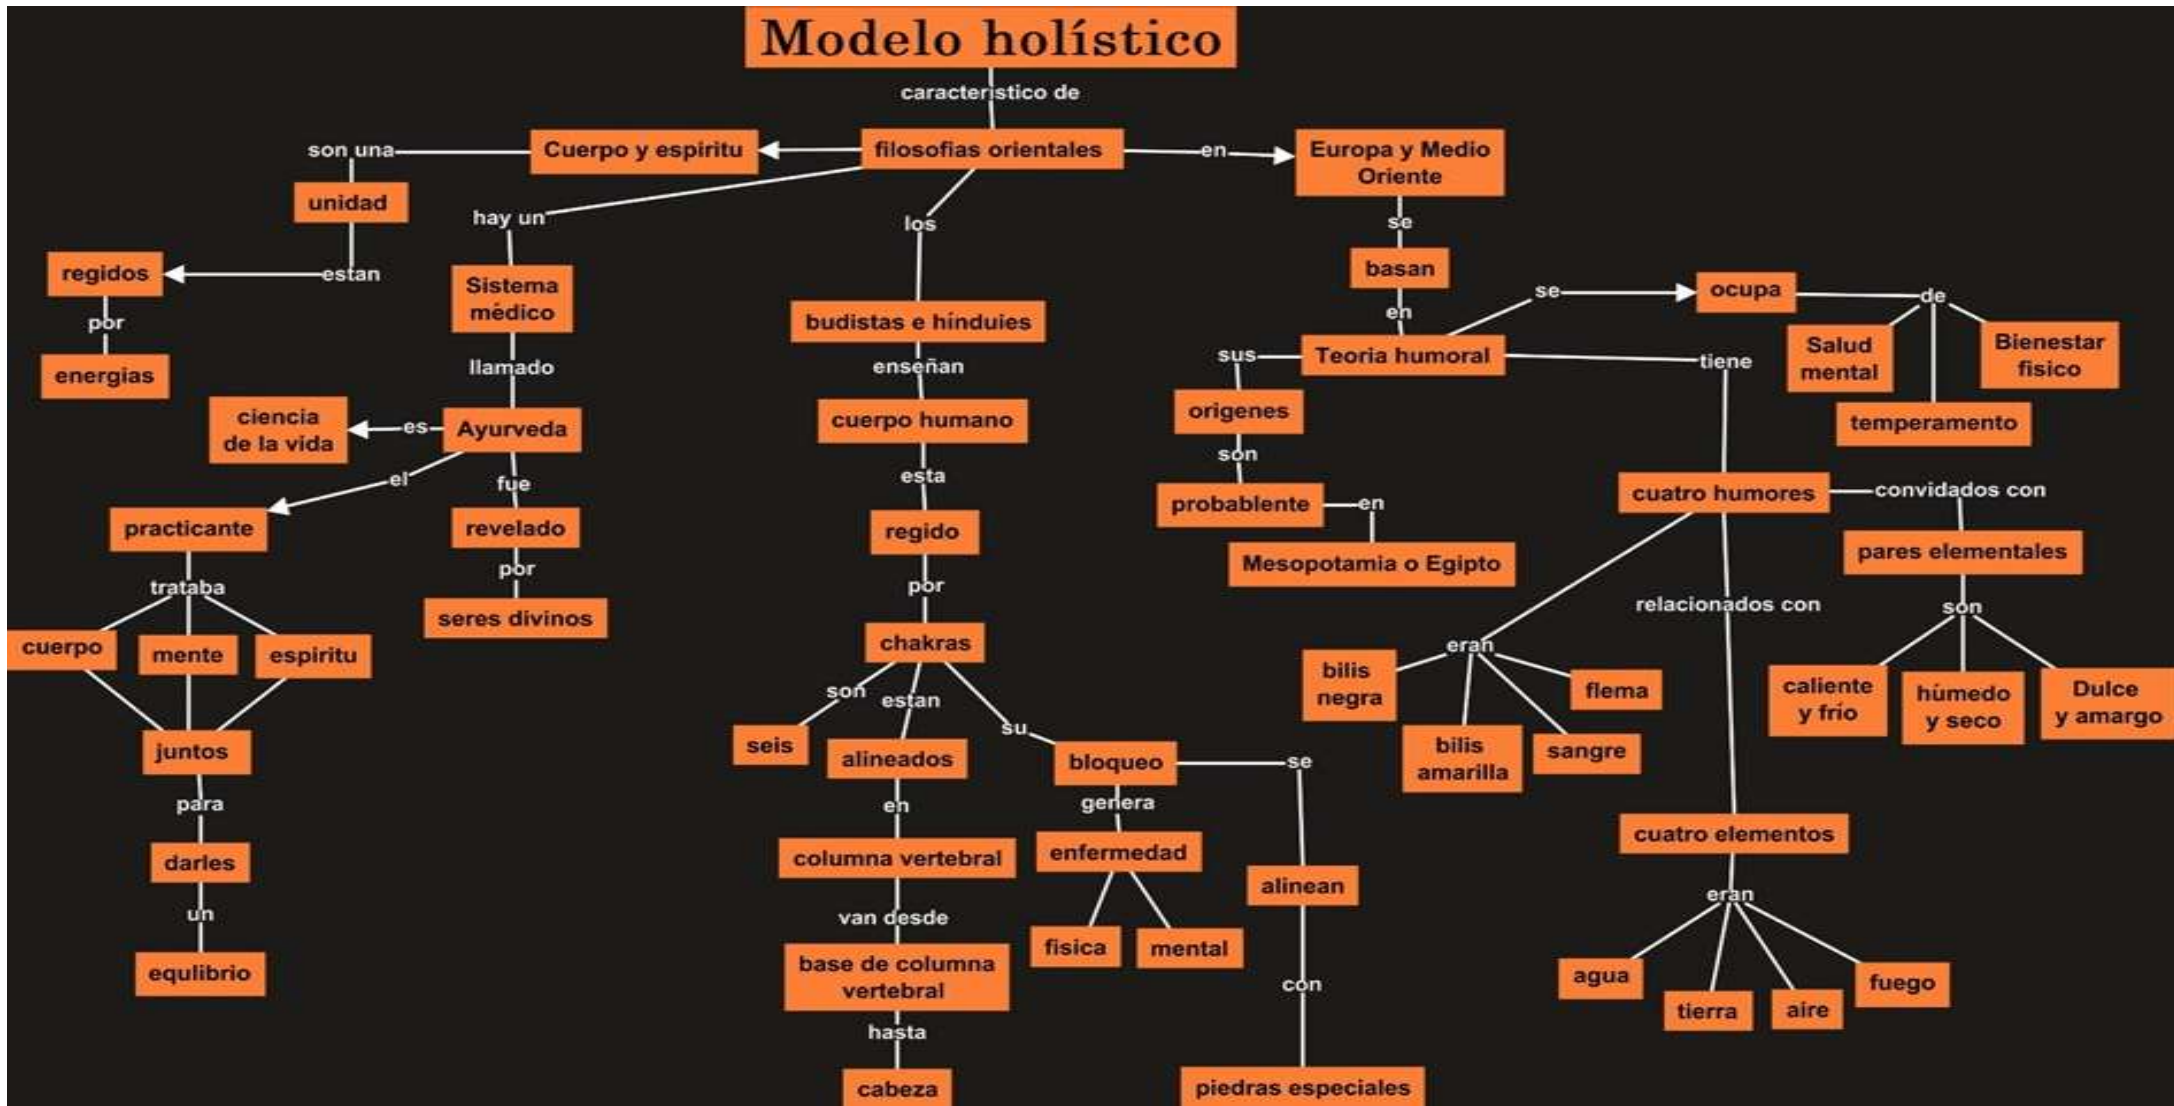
Modelo holístico

caracteristico de

filosofias orientales

son una

Cuerpo y espiritu

en

Europa y Medio Oriente

unidad

hay un

los

se

regidos

estan

Sistema médico

budistas e hinduies

basan

por

en

se

ocupa

de

energias

llamado

enseñan

sus

Teoria humoral

tiene

Salud mental

Bienestar fisico

ciencia de la vida

es

Ayurveda

cuerpo humano

origenes

temperamento

el

fue

esta

son

practicante

revelado

regido

probablente

en

cuatro humores

convidados con

trataba

por

por

Mesopotamia o Egipto

pares elementales

seres divinos

relacionados con

son

cuerpo

mente

espiritu

chakras

eran

bilis negra

flema

caliente y frio

húmedo y seco

Dulce y amargo

son

estan

su

juntos

seis

alineados

bloqueo

se

bilis amarilla

sangre

para

en

genera

darles

columna vertebral

enfermedad

alinean

cuatro elementos

un

van desde

eran

equlibrio

base de columna vertebral

fisica

mental

agua

fuego

con

tierra

aire

hasta

cabeza

piedras especiales